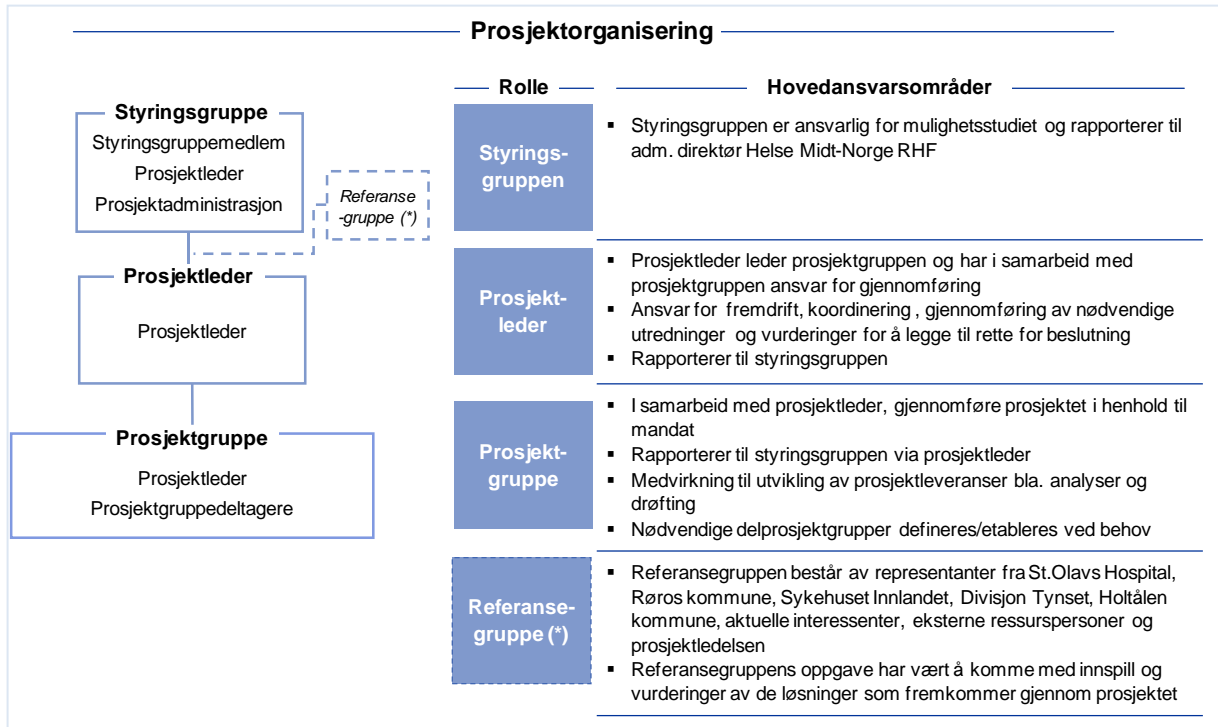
Prosjektorganisering

Styringsgruppe
Styringsgruppemedlem
Prosjektleder
Prosjektadministrasjon

Referanse -gruppe (*)

Prosjektleder
Prosjektleder

Prosjektgruppe
Prosjektleder
Prosjektgruppedeltagere

Rolle

Hovedansvarsområder

Styrings-gruppen

▪ Styringsgruppen er ansvarlig for mulighetsstudiet og rapporterer til adm. direktør Helse Midt-Norge RHF

Prosjekt-leder

▪ Prosjektleder leder prosjektgruppen og har i samarbeid med prosjektgruppen ansvar for gjennomføring
▪ Ansvar for fremdrift, koordinering , gjennomføring av nødvendige utredninger og vurderinger for å legge til rette for beslutning
▪ Rapporterer til styringsgruppen

Prosjekt-gruppe

▪ I samarbeid med prosjektleder, gjennomføre prosjektet i henhold til mandat
▪ Rapporterer til styringsgruppen via prosjektleder
▪ Medvirkning til utvikling av prosjektleveranser bla. analyser og drøfting
▪ Nødvendige delprosjektgrupper defineres/etableres ved behov

Referanse-gruppe (*)

▪ Referansegruppen består av representanter fra St.Olavs Hospital, Røros kommune, Sykehuset Innlandet, Divisjon Tynset, Holtålen kommune, aktuelle interessenter, eksterne ressurspersoner og prosjektledelsen
▪ Referansegruppens oppgave har vært å komme med innspill og vurderinger av de løsninger som fremkommer gjennom prosjektet